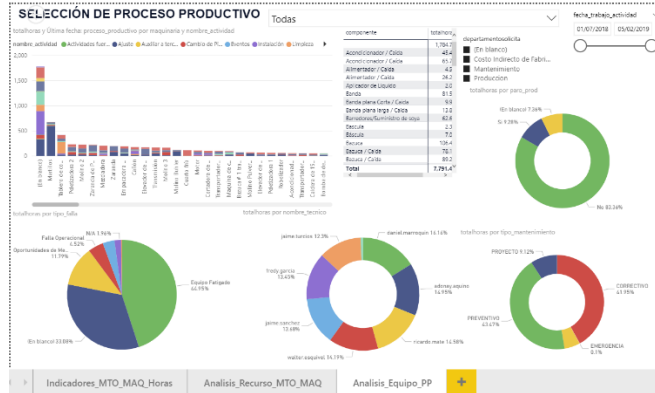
SELECCIÓN DE PROCESO PRODUCTIVO

Todas

fecha_trabajo_actividad

01/07/2018

05/02/2019

totalhoras y Última fecha: proceso_productivo por maquinaria y nombre_actividad

nombre_actividad ● Actividades fuer... ● Ajuste ● Auxiliar a terc... ● Cambio de Pl... ● Eventos ● Instalación ● Limpieza

1,500

1,000

500

0

| componente | totalhoras |
|---|---|
| | 1,784.7 |
| Acondicionador / Caldo | 45.4 |
| Acondicionador / Caldo | 65.1 |
| Alimentador / Caldo | 4.5 |
| Alimentador / Caldo | 24.2 |
| Aplicador de Liquido | 2.0 |
| Banda | 81.5 |
| Banda plana Corte / Caida | 9.9 |
| Banda plana larga / Caida | 12.0 |
| Barredoras/Suministro de soya | 82.6 |
| Bascula | 2.3 |
| Báscula | 7.0 |
| Bascula | 106.4 |
| Bascula / Caida | 78.1 |
| Bascula / Caida | 80.2 |
| Total | 7,791.4 |

departamentosolicita
(En blanco)
Costo Indirecto de Fabri...
Mantenimiento
Produccion

totalhoras por paro_prod

(En blanco) 7.36%
Si 9.28%
No 83.36%

totalhoras por tipo_falla

Falla Operacional 1.52%
N/A 1.96%
Oportunidades de Me... 11.79%
Equipo Fatigado 44.95%
(En blanco) 33.08%

totalhoras por nombre_tecnico

jaime tunjos 12.5%
daniel.marroquin 16.16%
fredy garcia 13.45%
sidoney.arquino 14.%
jaime sanchez 13.48%
walter.esquivel 15.19%
ricardo mate 14.58%

totalhoras por tipo_mantenimiento

PROYECTO 9.12%
CORRECTIVO 43.75%
PREVENTIVO 43.67%
EMERGENCIA 3.5%

Indicadores_MTO_MAQ_Horas
Analisis_Recurso_MTO_MAQ
Analisis_Equipo_PP
+